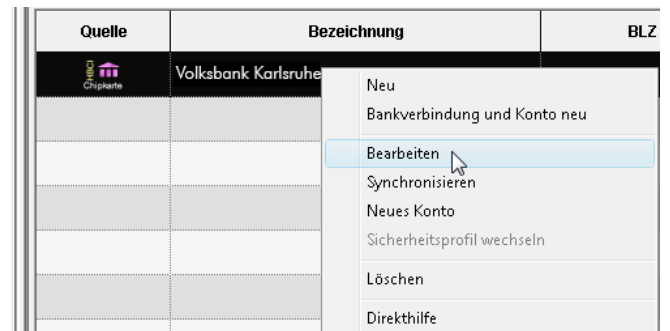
| Quelle | Bezeichnung | BLZ |
|---|---|---|
| HBCI Chipkarte | Volksbank Karlsruhe | |

Neu
Bankverbindung und Konto neu
Bearbeiten
Synchronisieren
Neues Konto
Sicherheitsprofil wechseln
Löschen
Direkthilfe